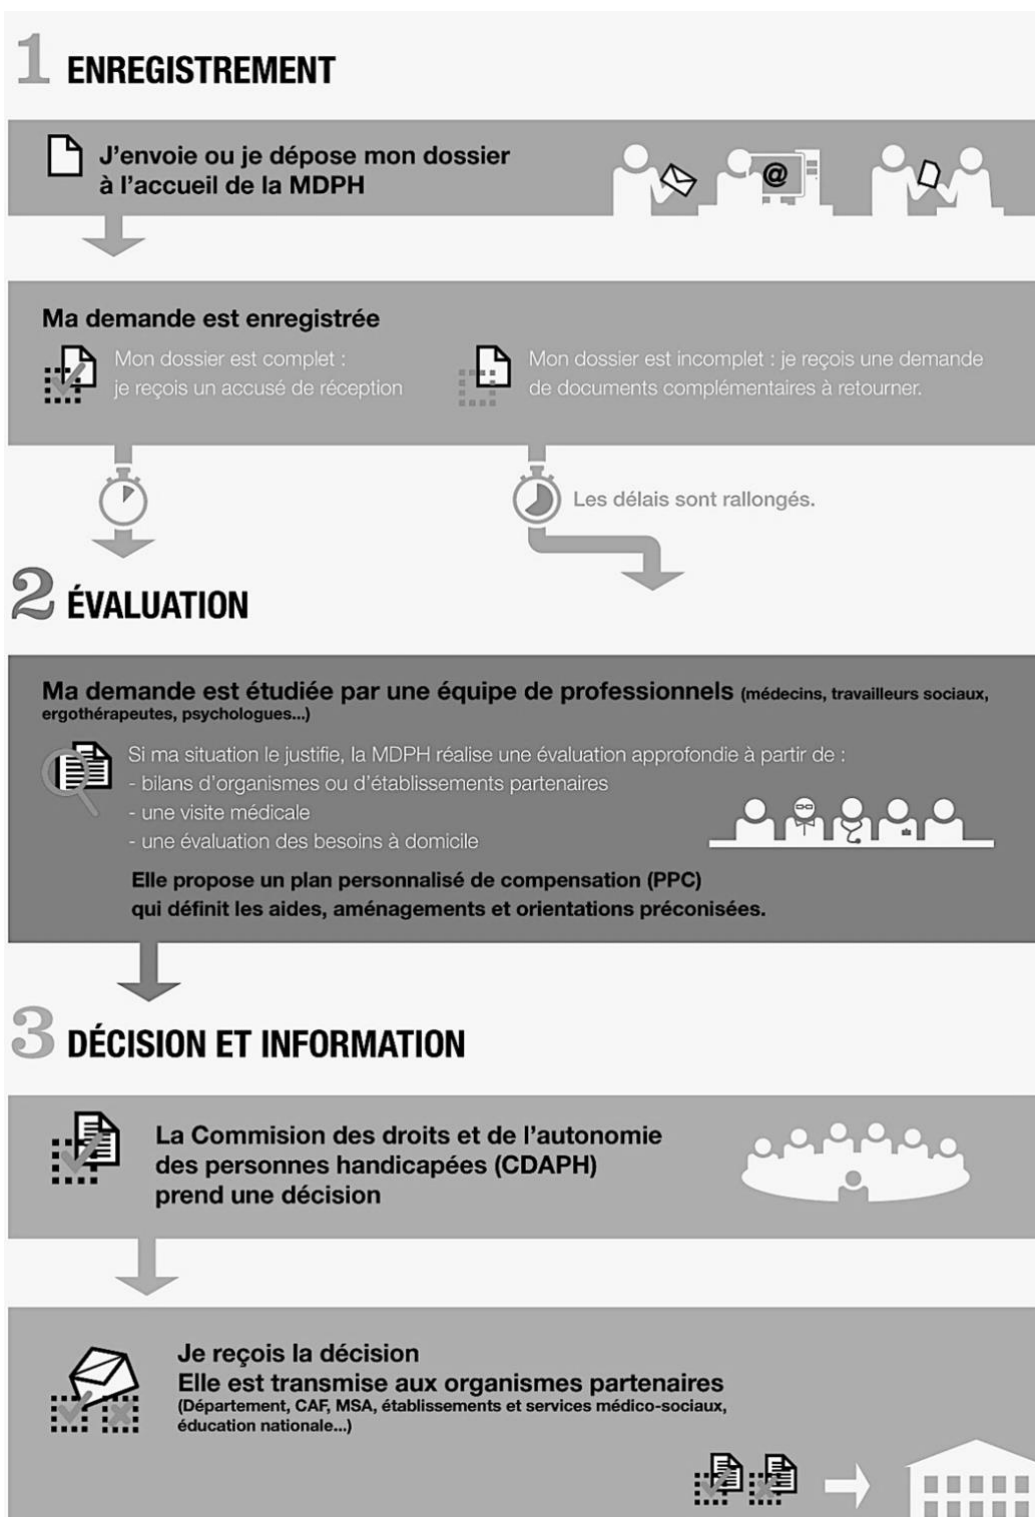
1 ENREGISTREMENT

J'envoie ou je dépose mon dossier à l'accueil de la MDPH

@

Ma demande est enregistrée

Mon dossier est complet : je reçois un accusé de réception

Mon dossier est incomplet : je reçois une demande de documents complémentaires à retourner.

Les délais sont rallongés.

2 ÉVALUATION

Ma demande est étudiée par une équipe de professionnels (médecins, travailleurs sociaux, ergothérapeutes, psychologues...)

Si ma situation le justifie, la MDPH réalise une évaluation approfondie à partir de :
- bilans d'organismes ou d'établissements partenaires
- une visite médicale
- une évaluation des besoins à domicile

Elle propose un plan personnalisé de compensation (PPC) qui définit les aides, aménagements et orientations préconisées.

3 DÉCISION ET INFORMATION

La Commision des droits et de l'autonomie des personnes handicapées (CDAPH) prend une décision

Je reçois la décision
Elle est transmise aux organismes partenaires (Département, CAF, MSA, établissements et services médico-sociaux, éducation nationale...)